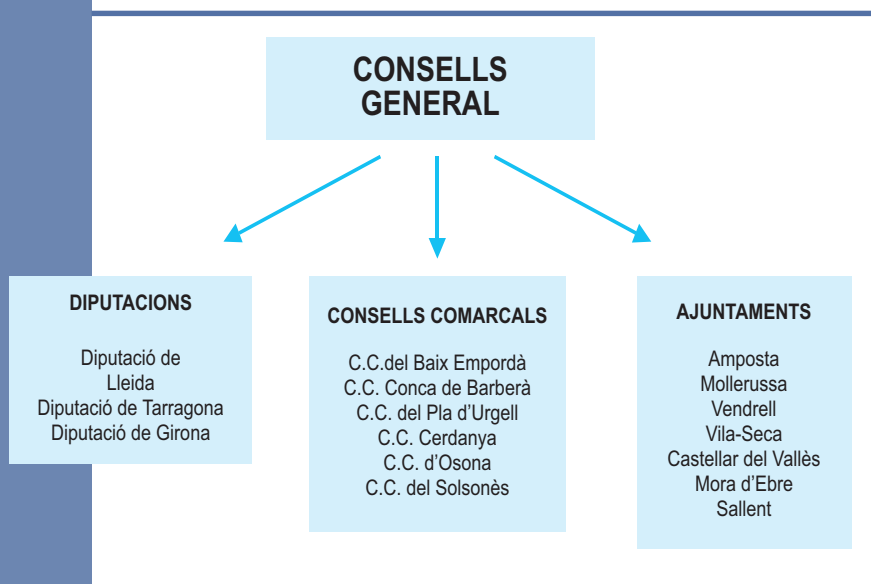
CONSELLS
GENERAL

DIPUTACIONS

Diputació de
Lleida
Diputació de Tarragona
Diputació de Girona

CONSELLS COMARCALS

C.C.del Baix Empordà
C.C. Conca de Barberà
C.C. del Pla d'Urgell
C.C. Cerdanya
C.C. d'Osona
C.C. del Solsonès

AJUNTAMENTS

Amposta
Mollerussa
Vendrell
Vila-Seca
Castellar del Vallès
Mora d'Ebre
Sallent